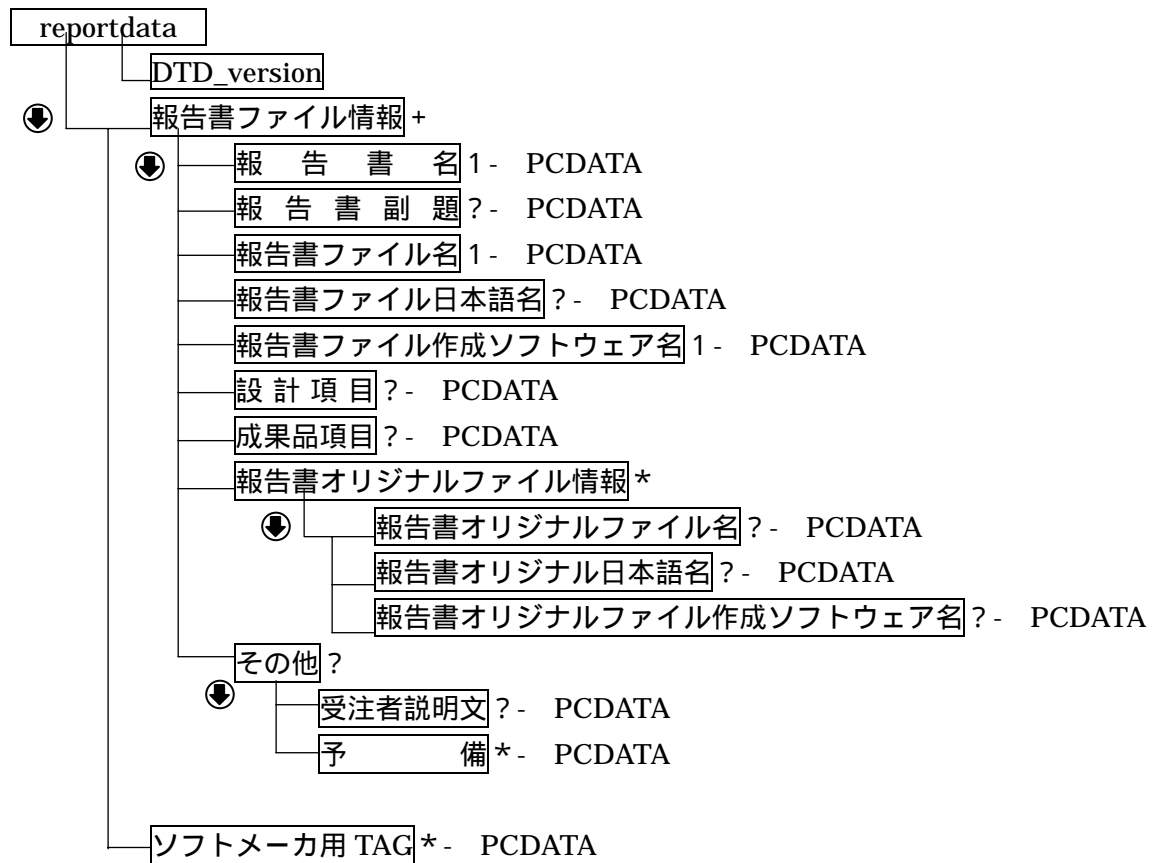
reportdata

DTD_version

報告書ファイル情報 +

報 告 書 名 1 - PCDATA

報 告 書 副 題 ? - PCDATA

報告書ファイル名 1 - PCDATA

報告書ファイル日本語名 ? - PCDATA

報告書ファイル作成ソフトウェア名 1 - PCDATA

設 計 項 目 ? - PCDATA

成果品項目 ? - PCDATA

報告書オリジナルファイル情報 *

報告書オリジナルファイル名 ? - PCDATA

報告書オリジナル日本語名 ? - PCDATA

報告書オリジナルファイル作成ソフトウェア名 ? - PCDATA

その他 ?

受注者説明文 ? - PCDATA

予 備 * - PCDATA

ソフトメーカ用 TAG * - PCDATA